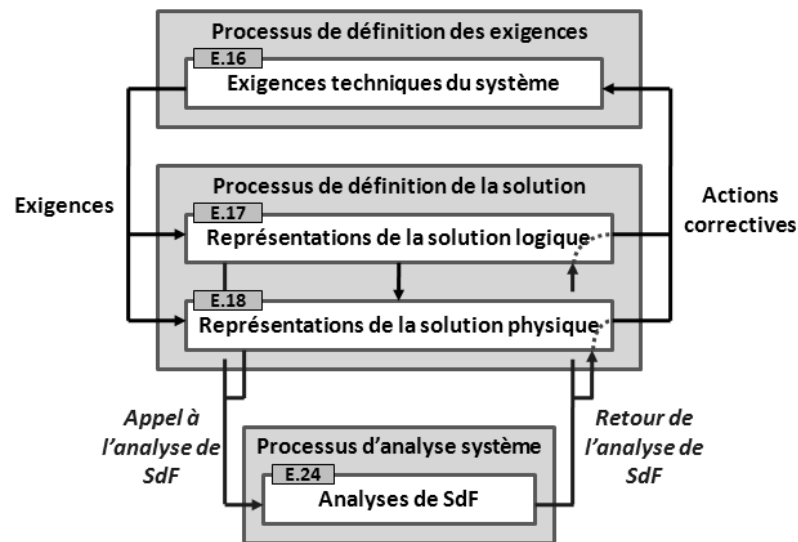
Processus de définition des exigences

E.16

Exigences techniques du système

Exigences

Processus de définition de la solution

E.17

Représentations de la solution logique

E.18

Représentations de la solution physique

Actions correctives

Appel à l'analyse de SdF

Retour de l'analyse de SdF

Processus d'analyse système

E.24

Analyses de SdF